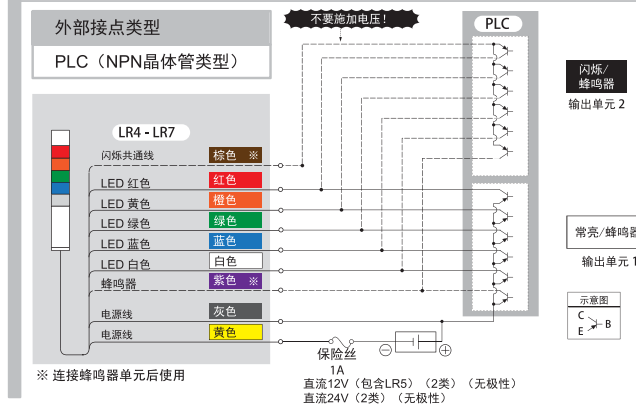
外部接点类型

PLC（NPN晶体管类型）

不要施加电压！

PLC

闪烁/蜂鸣器

输出单元 2

LR4 - LR7

闪烁共通线 棕色 ※

LED 红色 红色

LED 黄色 橙色

LED 绿色 绿色

LED 蓝色 蓝色

LED 白色 白色

蜂鸣器 紫色 ※

电源线 灰色

电源线 黄色

常亮/蜂鸣器

输出单元 1

示意图

C

B

E

保险丝

1A

直流12V（包含LR5）（2类）（无极性）

直流24V（2类）（无极性）

※ 连接蜂鸣器单元后使用